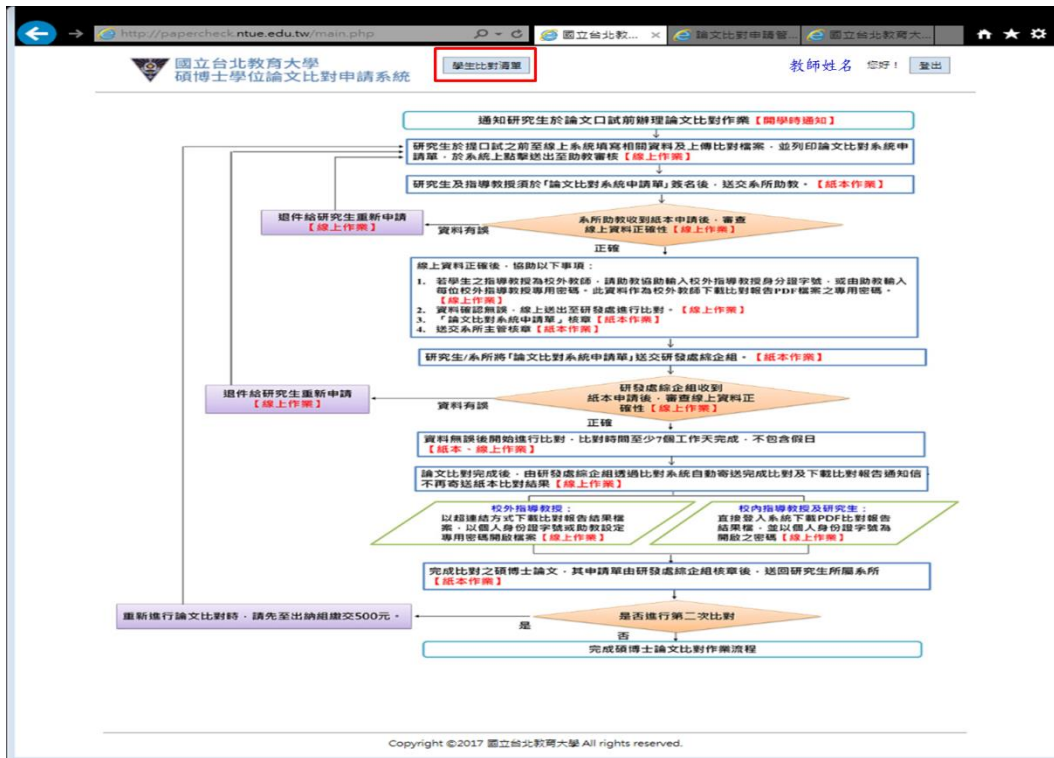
http://papercheck.ntue.edu.tw/main.php

國立台北教... ×
論文比對申請管...
國立台北教育大...

國立台北教育大學
碩博士學位論文比對申請系統

學生比對清單

教師姓名 您好！ 登出

通知研究生於論文口試前辦理論文比對作業【開學時通知】

研究生於提口試之前至線上系統填寫相關資料及上傳比對檔案，並列印論文比對系統申請單，於系統上點擊送出至助教審核【線上作業】

研究生及指導教授須於「論文比對系統申請單」簽名後，送交系所助教。【紙本作業】

退件給研究生重新申請【線上作業】

資料有誤

系所助教收到紙本申請後，審查線上資料正確性【線上作業】

正確

線上資料正確後，協助以下事項：
1. 若學生之指導教授為校外教師，請助教協助輸入校外指導教授身分證字號，或由助教輸入每位校外指導教授專用密碼，此資料作為校外教師下載比對報告PDF檔案之專用密碼。【線上作業】
2. 資料確認無誤，線上送出至研發處進行比對。【線上作業】
3. 「論文比對系統申請單」核章【紙本作業】
4. 送交系所主管核章【紙本作業】

研究生/系所將「論文比對系統申請單」送交研發處綜企組。【紙本作業】

退件給研究生重新申請【線上作業】

資料有誤

研發處綜企組收到紙本申請後，審查線上資料正確性【線上作業】

正確

資料無誤後開始進行比對，比對時間至少7個工作天完成，不包含假日【紙本、線上作業】

論文比對完成後，由研發處綜企組透過比對系統自動寄送完成比對及下載比對報告通知信，不再寄送紙本比對結果【線上作業】

校外指導教授：以超連結方式下載比對報告結果檔案，以個人身份證字號或助教設定專用密碼開啟檔案【線上作業】

校內指導教授及研究生：直接登入系統下載PDF比對報告結果檔，並以個人身份證字號為開啟之密碼【線上作業】

完成比對之碩博士論文，其申請單由研發處綜企組核章後，送回研究生所屬系所【紙本作業】

重新進行論文比對時，請先至出納組繳交500元。

是

是否進行第二次比對

否

完成碩博士論文比對作業流程

Copyright ©2017 國立台北教育大學 All rights reserved.